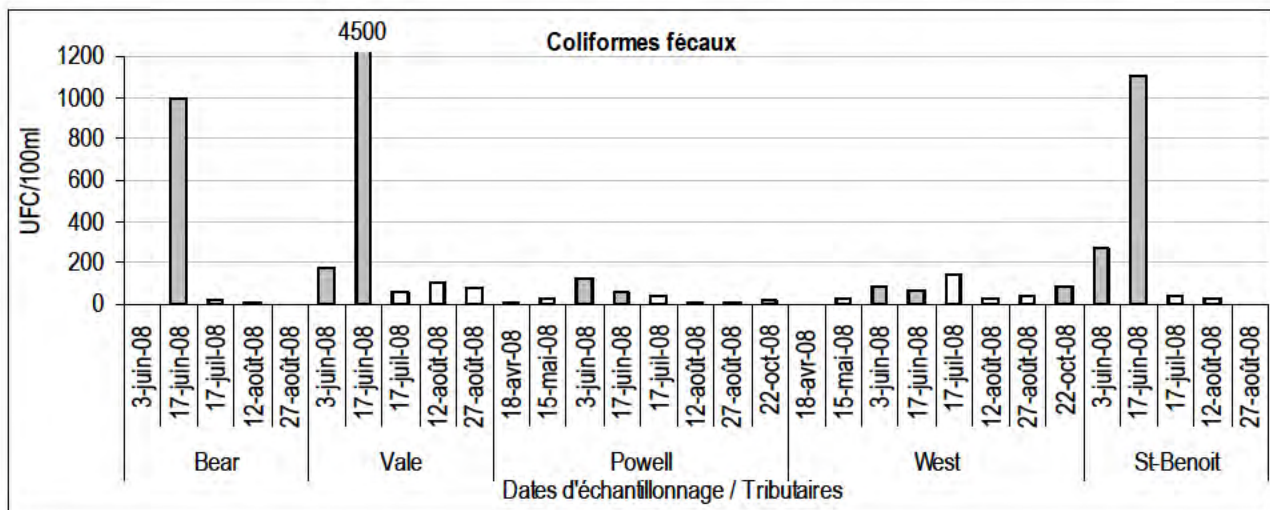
Coliformes fécaux

4500

UFC/100ml

1200
1000
800
600
400
200
0

3-juin-08
17-juin-08
17-juil-08
12-août-08
27-août-08
3-juin-08
17-juin-08
17-juil-08
12-août-08
27-août-08
18-avr-08
15-mai-08
3-juin-08
17-juin-08
17-juil-08
12-août-08
27-août-08
22-oct-08
18-avr-08
15-mai-08
3-juin-08
17-juin-08
17-juil-08
12-août-08
27-août-08
22-oct-08
3-juin-08
17-juin-08
17-juil-08
12-août-08
27-août-08

Bear
Vale
Powell
West
St-Benoit

Dates d'échantillonnage / Tributaires